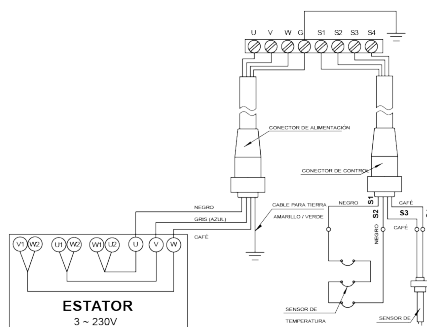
U V W G S1 S2 S3 S4

CONECTOR DE ALIMENTACIÓN

CONECTOR DE CONTROL

NEGRO

GRIS (AZUL)

CABLE PARA TIERRA AMARILLO / VERDE

CAFÉ

NEGRO

S1

S2

NEGRO

CAFÉ

S3

CAFÉ

V1 W2 U1 V2 W1 U2 U V W

ESTATOR

3 ~ 230V

SENSOR DE TEMPERATURA

SENSOR DE